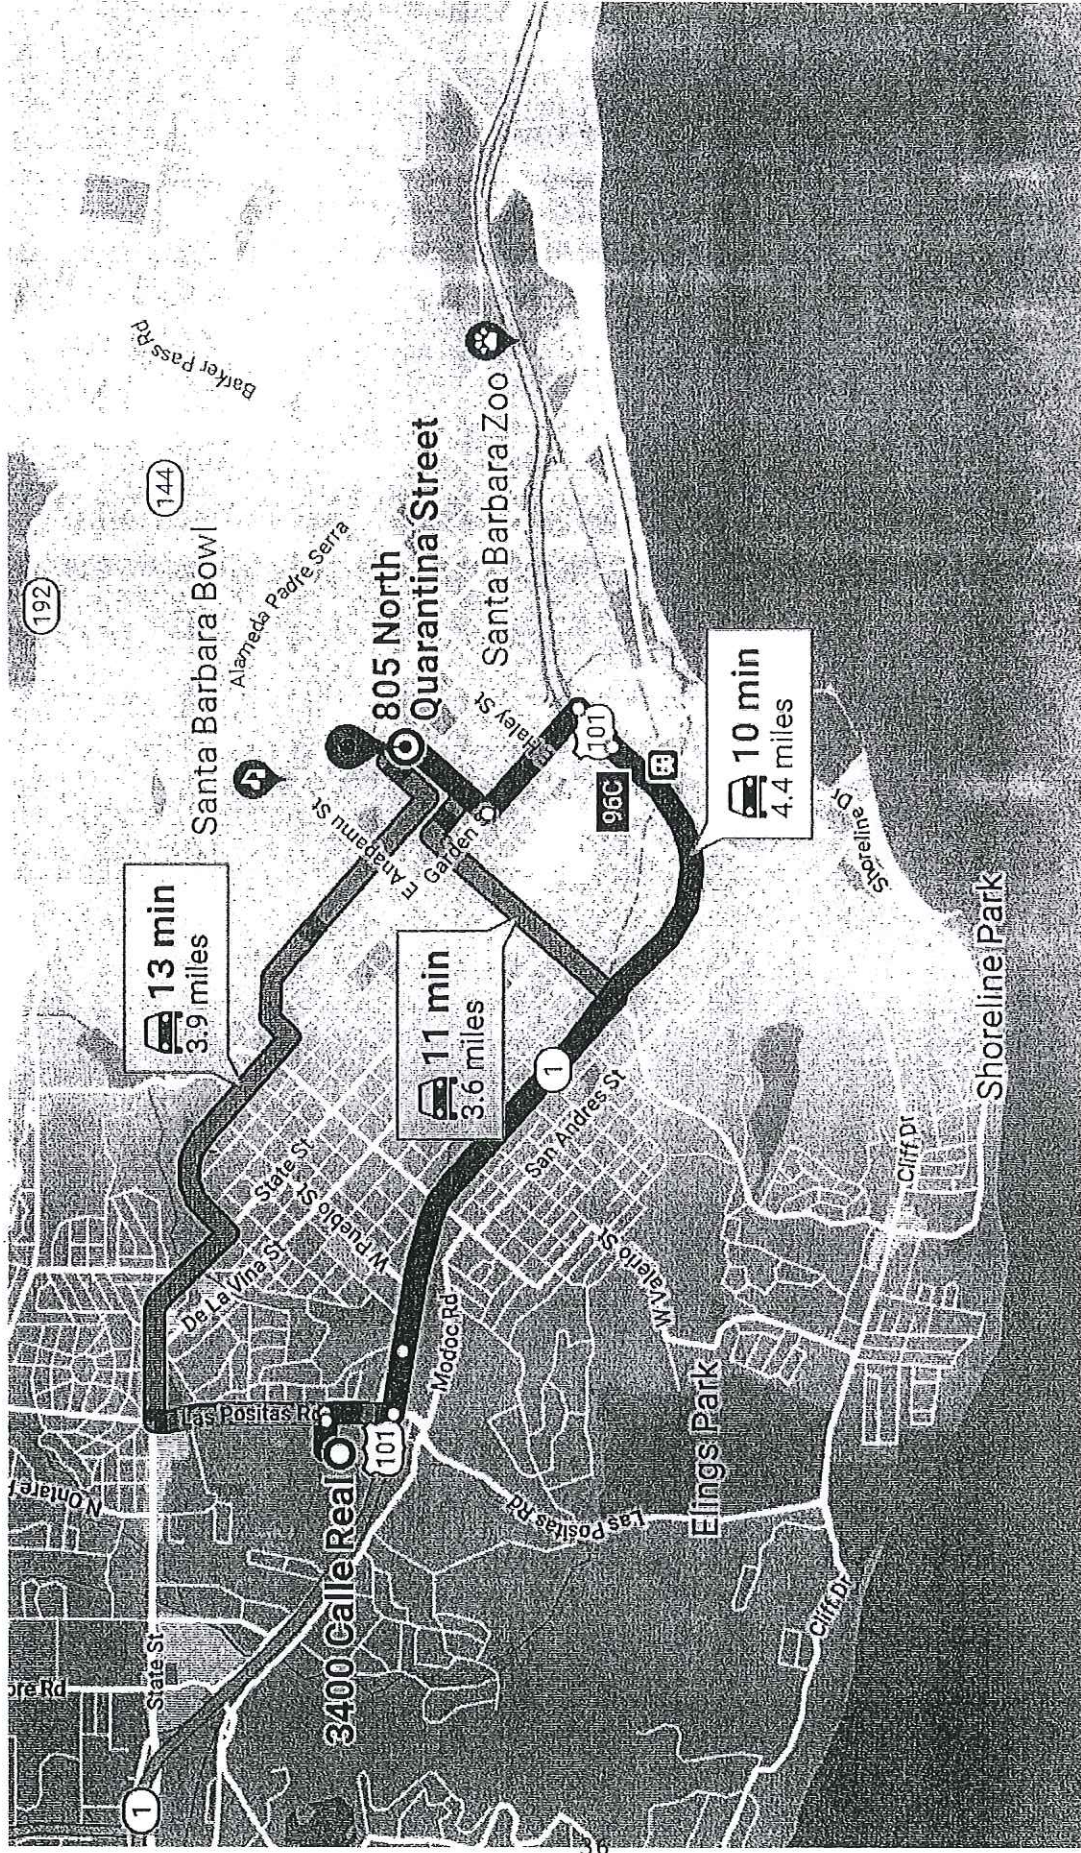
Barker Pass Rd
144
192
Santa Barbara Bowl
Alameda Padre Serra
805 North Quarantina Street
Santa Barbara Zoo
Haley St
101
E Anapamu St
E Garden
13 min
3.9 miles
11 min
3.6 miles
10 min
4.4 miles
96¢
Shoreline Dr
Shoreline Park
1
San Andres St
State St
W Pueblo St
De La Vina St
Cliff Dr
W Valerio St
Modoc Rd
Las Positas Rd
101
3400 Calle Real
N Ontare Rd
Las Positas Rd
Elings Park
Cliff Dr
State St
ore Rd
1